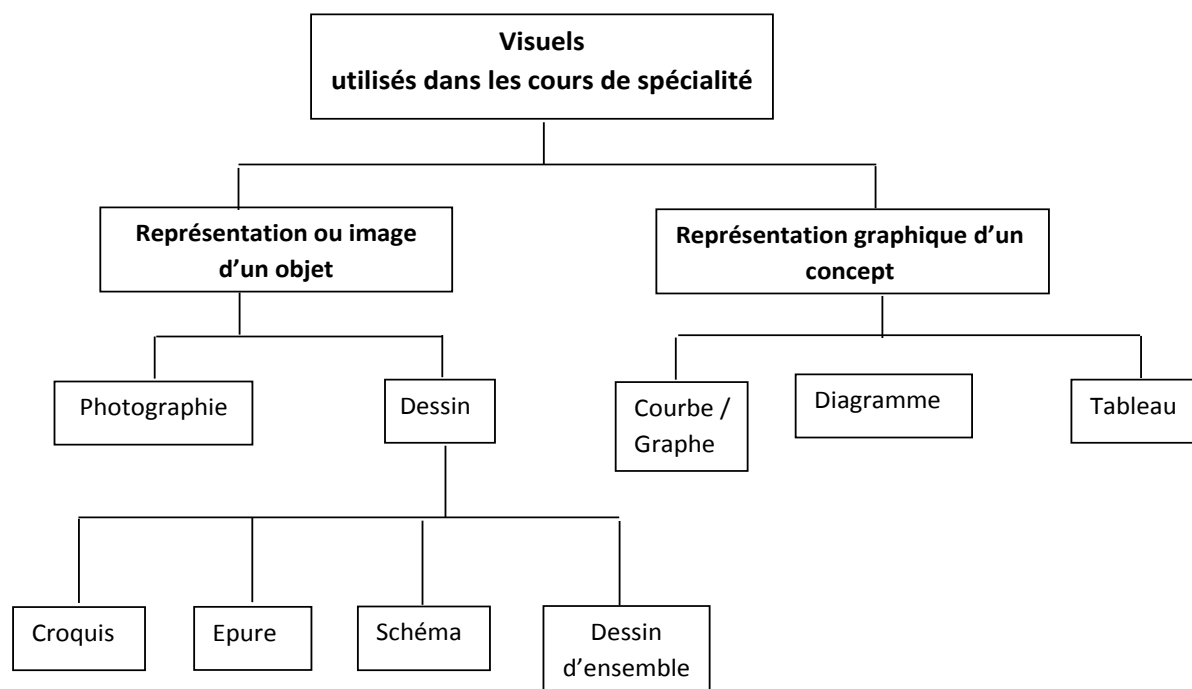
Visuels
utilisés dans les cours de spécialité

Représentation ou image d'un objet

Représentation graphique d'un concept

Photographie

Dessin

Courbe / Graphe

Diagramme

Tableau

Croquis

Epure

Schéma

Dessin d'ensemble